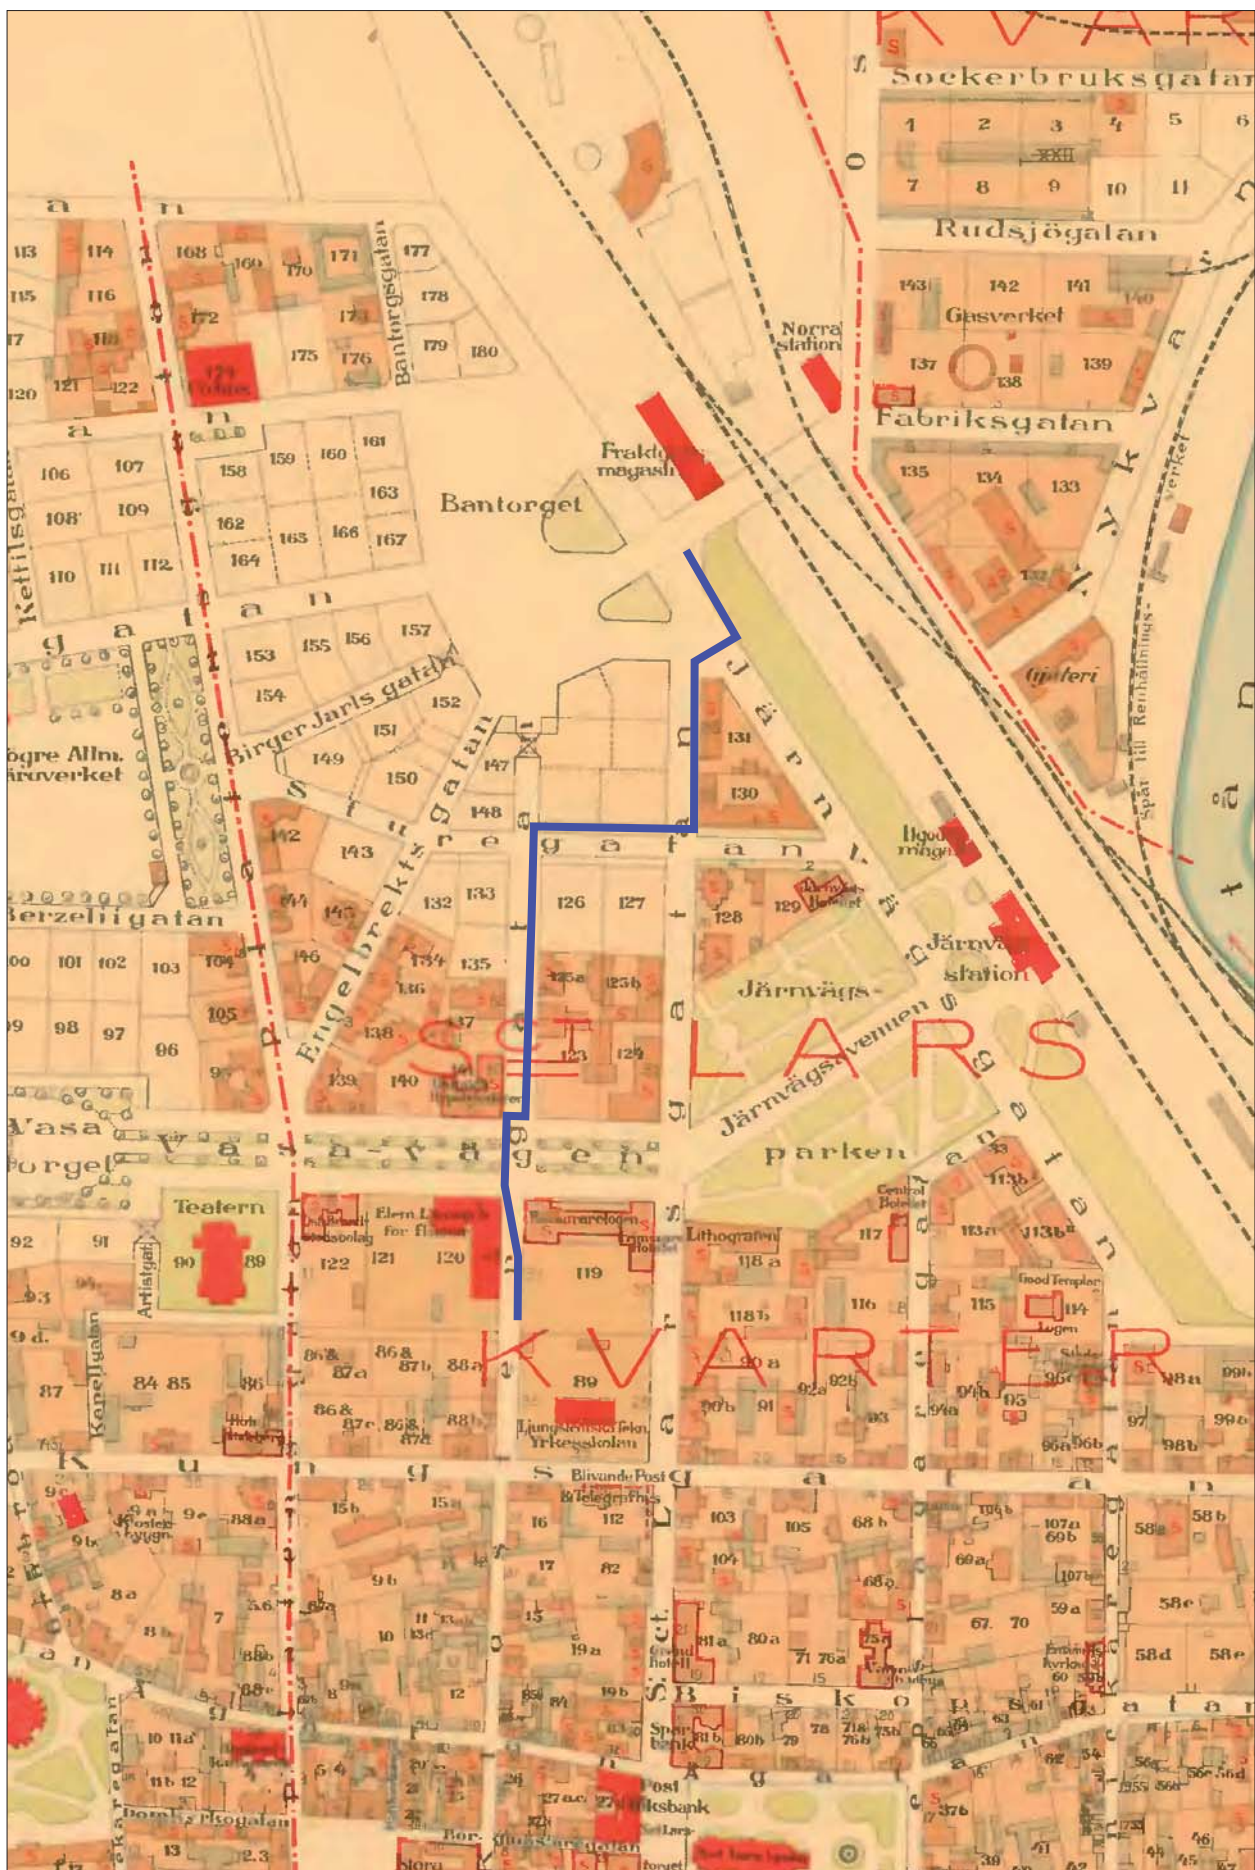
Sockerbruksgatan
1 2 3 4 5 6
7 8 9 10 11
Rudsjögatan
143 142 141 140
Gasverket
137 138 139
Fabriksgatan
135 134 133
Norra station
Fraktmagasin
Bantorget
113 114 168 169 170 171 177
115 116 172 173 178
117 118 175 176 179 180
120 121 122 174
Bantorgsgatan
106 107 158 159 160 161
108 109 162 163 165 166 167
110 111 112 164
Kettilsgatan
153 155 156 157
154 152
Birger Jarls gatan
151
149 150 147 148
Nygre Allm. Läroverket
Engelbrektsgatan
142 143 132 133 126 127 128 129
144 145 146 134 135 125a 125b
136 138 137 139 140 123 124
Berzeliigatan
100 101 102 103 104 105
99 98 97 96 95
131 130
Ilgodsmagasin
Järnvägsstation
Järnvägsavenuen
Järnvägsparken
ST LARS KVARTER
Vasatorget
Vasavägen
Teatern
92 91 90 89
Artistgatan
122 121 120 119 117 118a 118b 116 115 114
Lithografen
Central Hotellet
Good Templar
113a 113b
93 9d 87 84 85 86
Kanellgatan
86a 87a 86b 87b 88a 89 90a 92a 92b 94b 95
86c 87c 86d 87d 88b 90b 91 93 94a 97 96a 96b 98b 99a 99b
Ljungstedtska Tekn. Yrkesskolan
Kungsgatan
Blivande Post & Telegrafhus
9c 9a 9e 88a 15b 15a 16 112 103 105 68b 69b 107a 107b 58a 58b
8a 8 7 9b 17 82 104 69a 68a 59a 58c
10 11 13 15 19a 81a 80a 71 75a 70 67 60 58d 58e
Grand hotell
Sparbank
Biskopsgatan
Riksbank
Storgatan
Domkyrkogatan
12 13 23 27a 27